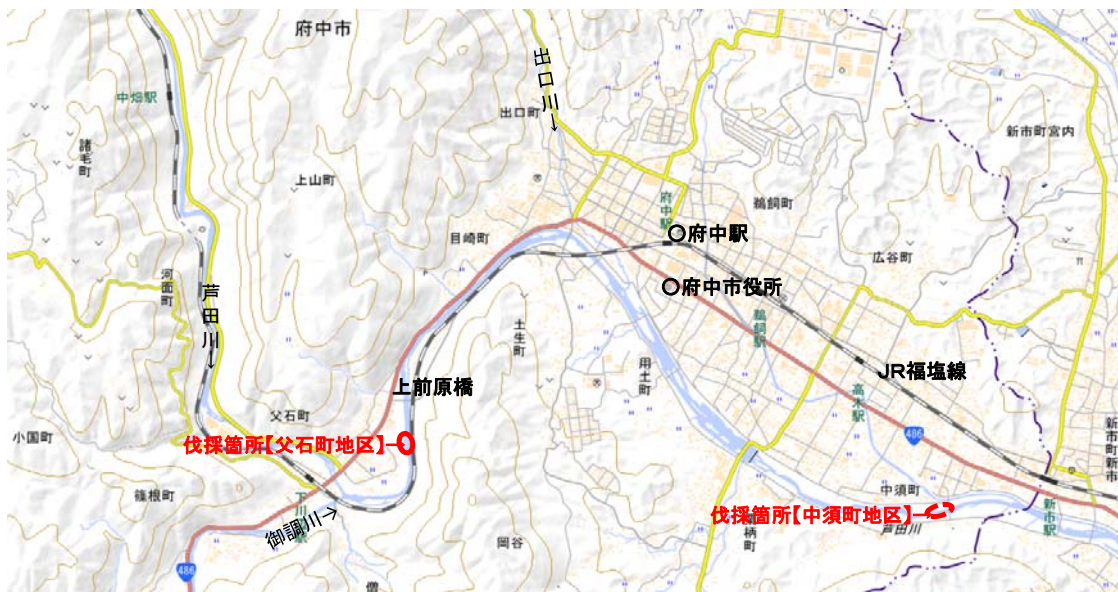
府中市

出口川→

中畑駅

出口町

新市町宮内

諸毛町

上山町

府中駅

鵜飼町

○府中駅

目崎町

広谷町

○府中市役所

芦田川↓

河面町

土生町

鵜飼駅

JR福塩線

上前原橋

用土町

高木駅

父石町

小国町

伐採箇所【父石町地区】

486

新市町

鍵根町

中須町

下川辺駅

御調川→

伐採箇所【中須町地区】

芦田川

新市駅

岡谷

486